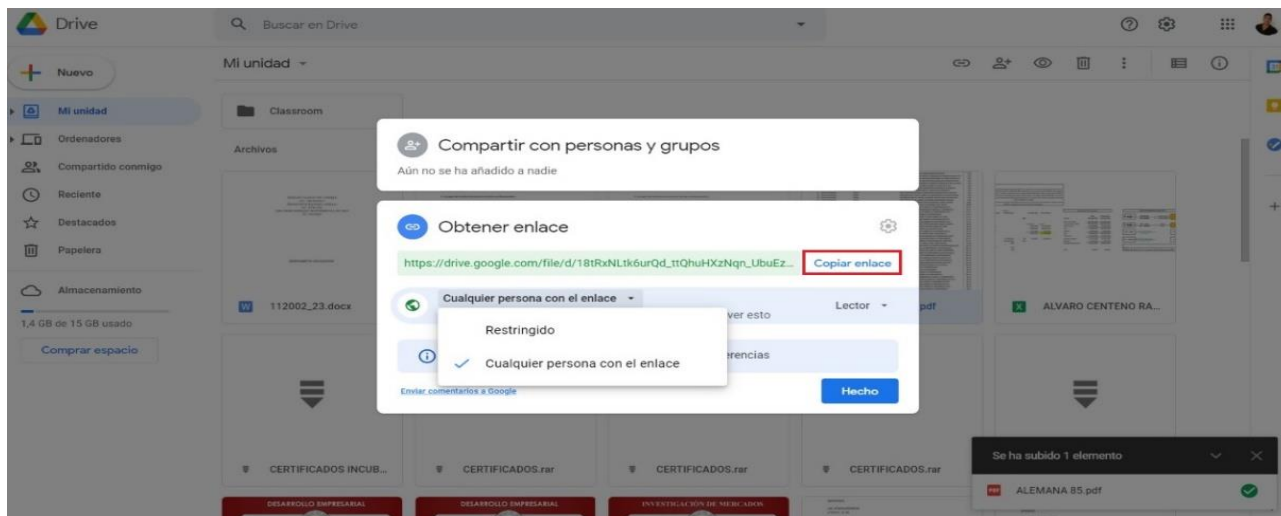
Drive

Buscar en Drive

Nuevo

Mi unidad

Mi unidad

Ordenadores

Compartido conmigo

Reciente

Destacados

Papelera

Almacenamiento

1,4 GB de 15 GB usado

Comprar espacio

Classroom

Archivos

Compartir con personas y grupos

Aún no se ha añadido a nadie

Obtener enlace

https://drive.google.com/file/d/18tRxNLtk6urQd_ttQhuHXzNqn_UbuEz...

Copiar enlace

Cualquier persona con el enlace

ver esto

Lector

Restringido

Cualquier persona con el enlace

erencias

Enviar comentarios a Google

Hecho

112002_23.docx

pdf

ALVARO CENTENO RA...

CERTIFICADOS INCUB...

CERTIFICADOS.rar

CERTIFICADOS.rar

CERTIFICADOS.rar

Se ha subido 1 elemento

ALEMANA 85.pdf

DESARROLLO EMPRESARIAL

DESARROLLO EMPRESARIAL

INVESTIGACIÓN DE MERCADOS